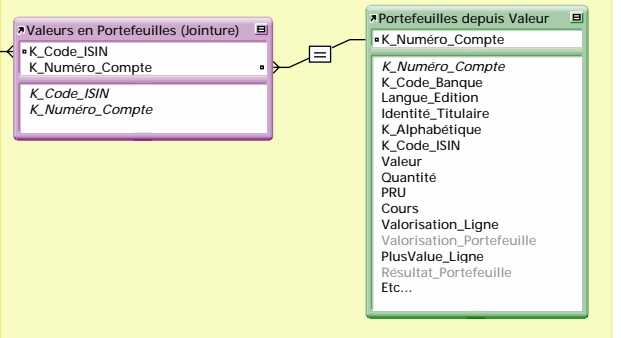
Valeurs en Portefeuilles (Jointure)
K_Code_ISIN
K_Numéro_Compte
K_Code_ISIN
K_Numéro_Compte

=

Portefeuilles depuis Valeur
K_Numéro_Compte
K_Numéro_Compte
K_Code_Banque
Langue_Edition
Identité_Titulaire
K_Alphabétique
K_Code_ISIN
Valeur
Quantité
PRU
Cours
Valorisation_Ligne
Valorisation_Portefeuille
PlusValue_Ligne
Résultat_Portefeuille
Etc...